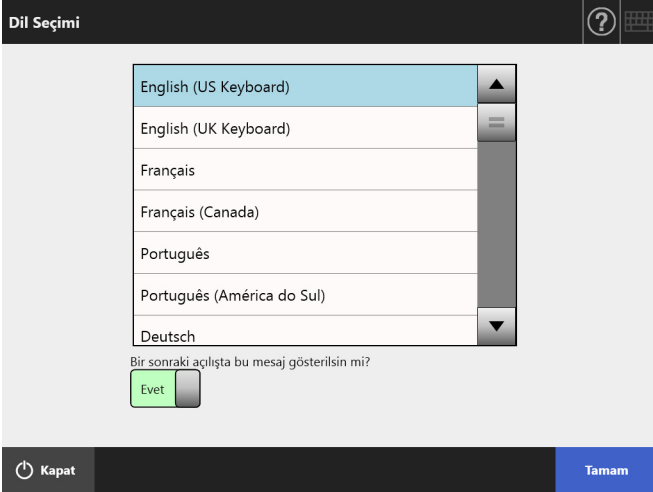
Dil Seçimi

?

English (US Keyboard)

English (UK Keyboard)

Français

Français (Canada)

Português

Português (América do Sul)

Deutsch

Bir sonraki açılışta bu mesaj gösterilsin mi?

Evet

Kapat

Tamam